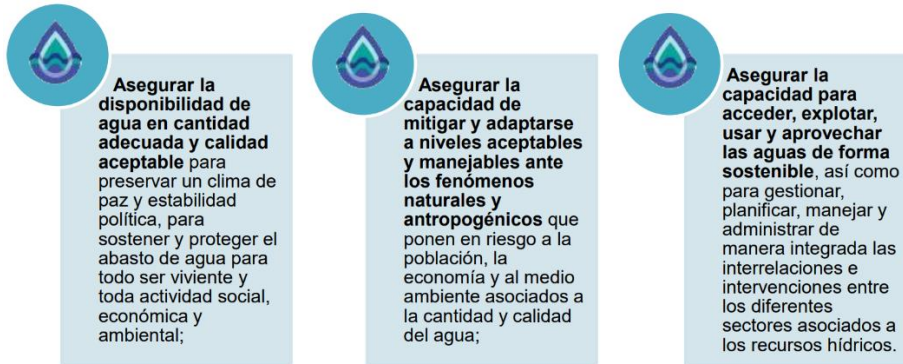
Asegurar la disponibilidad de agua en cantidad adecuada y calidad aceptable para preservar un clima de paz y estabilidad política, para sostener y proteger el abasto de agua para todo ser viviente y toda actividad social, económica y ambiental;

Asegurar la capacidad de mitigar y adaptarse a niveles aceptables y manejables ante los fenómenos naturales y antropogénicos que ponen en riesgo a la población, la economía y al medio ambiente asociados a la cantidad y calidad del agua;

Asegurar la capacidad para acceder, explotar, usar y aprovechar las aguas de forma sostenible, así como para gestionar, planificar, manejar y administrar de manera integrada las interrelaciones e intervenciones entre los diferentes sectores asociados a los recursos hídricos.